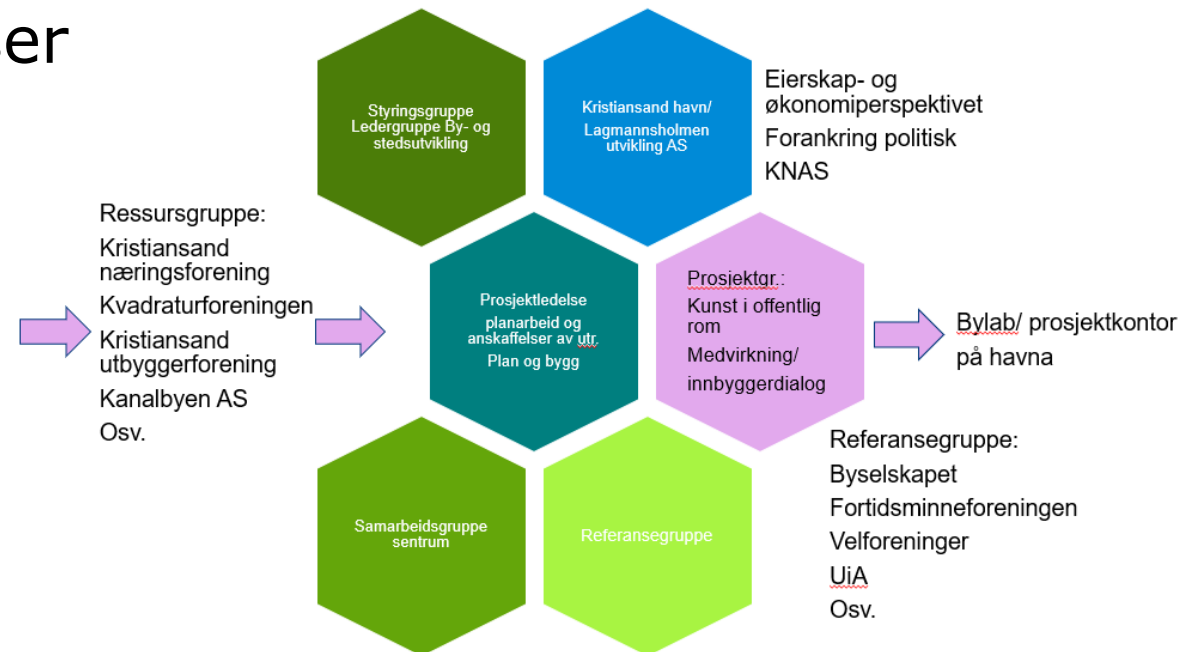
er

Styringsgruppe Ledergruppe By- og stedsutvikling

Kristiansand havn/ Lagmannsholmen utvikling AS

Eierskap- og økonomiperspektivet
Forankring politisk
KNAS

Ressursgruppe:
Kristiansand næringsforening
Kvadraturforeningen
Kristiansand utbyggerforening
Kanalbyen AS
Osv.

Prosjektledelse
planarbeid og anskaffelser av utr.
Plan og bygg

Prosjektgr.:
Kunst i offentlig rom
Medvirkning/ innbyggerdialog

Bylab/ prosjektkontor på havna

Referansegruppe:
Byselskapet
Fortidsminneforeningen
Velforeninger
UiA
Osv.

Samarbeidsgruppe sentrum

Referansegruppe